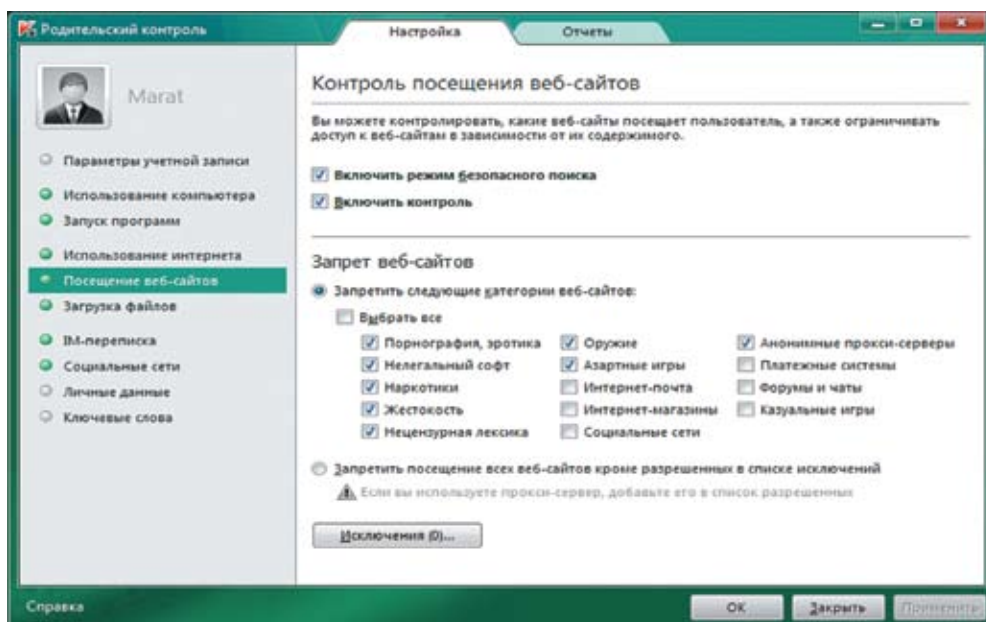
Родительский контроль

Настройка

Отчеты

Marat

Параметры учетной записи

Использование компьютера

Запуск программ

Использование интернета

Посещение веб-сайтов

Загрузка файлов

IM-переписка

Социальные сети

Личные данные

Ключевые слова

Контроль посещения веб-сайтов

Вы можете контролировать, какие веб-сайты посещает пользователь, а также ограничивать доступ к веб-сайтам в зависимости от их содержимого.

Включить режим безопасного поиска

Включить контроль

Запрет веб-сайтов

Запретить следующие категории веб-сайтов:

Выбрать все

| Порнография, эротика | Оружие | Анонимные прокси-серверы |
|---|---|---|
| Нелегальный софт | Азартные игры | Платежные системы |
| Наркотики | Интернет-почта | Форумы и чаты |
| Жестокость | Интернет-магазины | Казуальные игры |
| Нецензурная лексика | Социальные сети | |

Запретить посещение всех веб-сайтов кроме разрешенных в списке исключений

Если вы используете прокси-сервер, добавьте его в список разрешенных

Исключения (0)...

Справка

OK

Закрыть

Применить